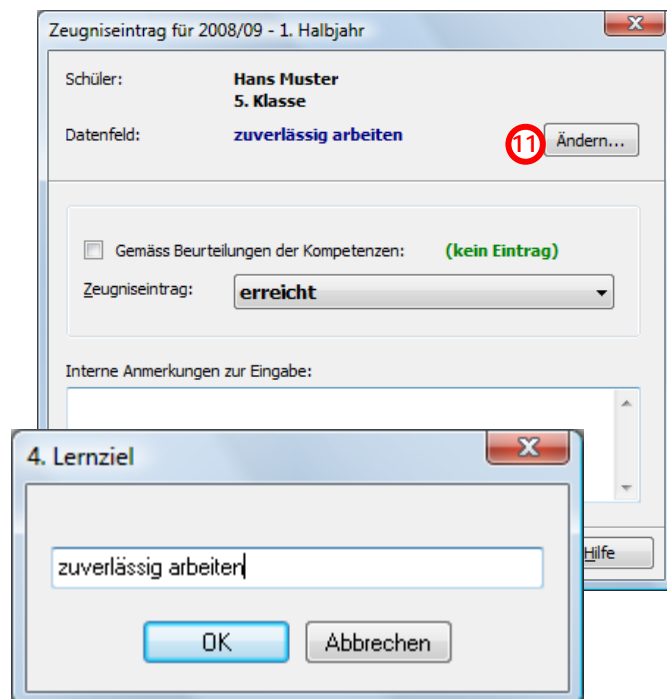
Zeugniseintrag für 2008/09 - 1. Halbjahr

Schüler: Hans Muster
5. Klasse

Datenfeld: zuverlässig arbeiten

11 Ändern...

Gemäss Beurteilungen der Kompetenzen: (kein Eintrag)

Zeugniseintrag: erreicht

Interne Anmerkungen zur Eingabe:

Hilfe

4. Lernziel

zuverlässig arbeiten

OK Abbrechen